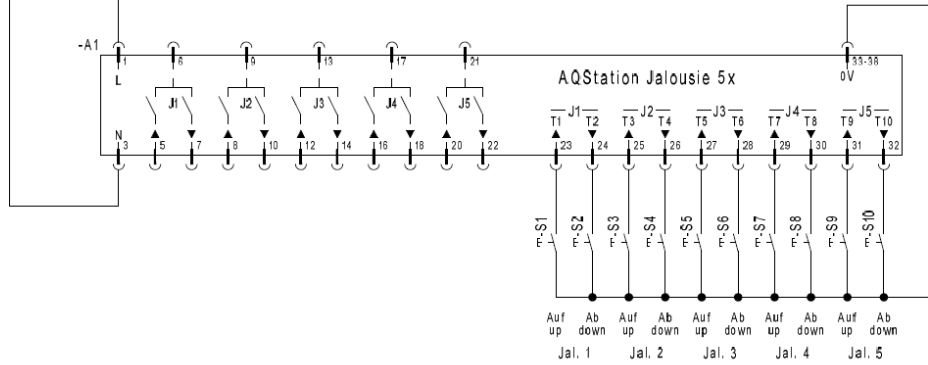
-A1
1
L
6
9
13
17
21
AQStation Jalousie 5x
33-38
0V
J1
J2
J3
J4
J5
J1
J2
J3
J4
J5
T1 T2 T3 T4 T5 T6 T7 T8 T9 T10
N
3
5
7
8
10
12
14
16
18
20
22
23
24
25
26
27
28
29
30
31
32
-S1
-S2
-S3
-S4
-S5
-S6
-S7
-S8
-S9
-S10
E
E
E
E
E
E
E
E
E
E
Auf up
Ab down
Auf up
Ab down
Auf up
Ab down
Auf up
Ab down
Auf up
Ab down
Jal. 1
Jal. 2
Jal. 3
Jal. 4
Jal. 5